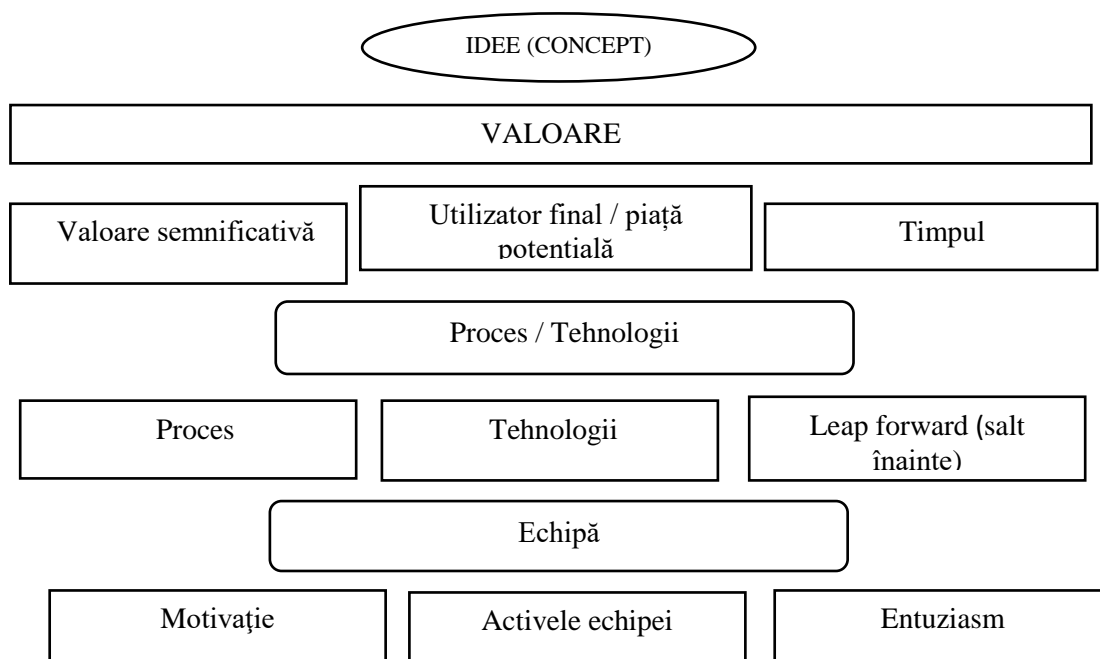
IDEE (CONCEPT)

VALOARE

Valoare semnificativă

Utilizator final / piață potențială

Timpul

Proces / Tehnologii

Proces

Tehnologii

Leap forward (salt înainte)

Echipă

Motivaţie

Activele echipei

Entuziasm